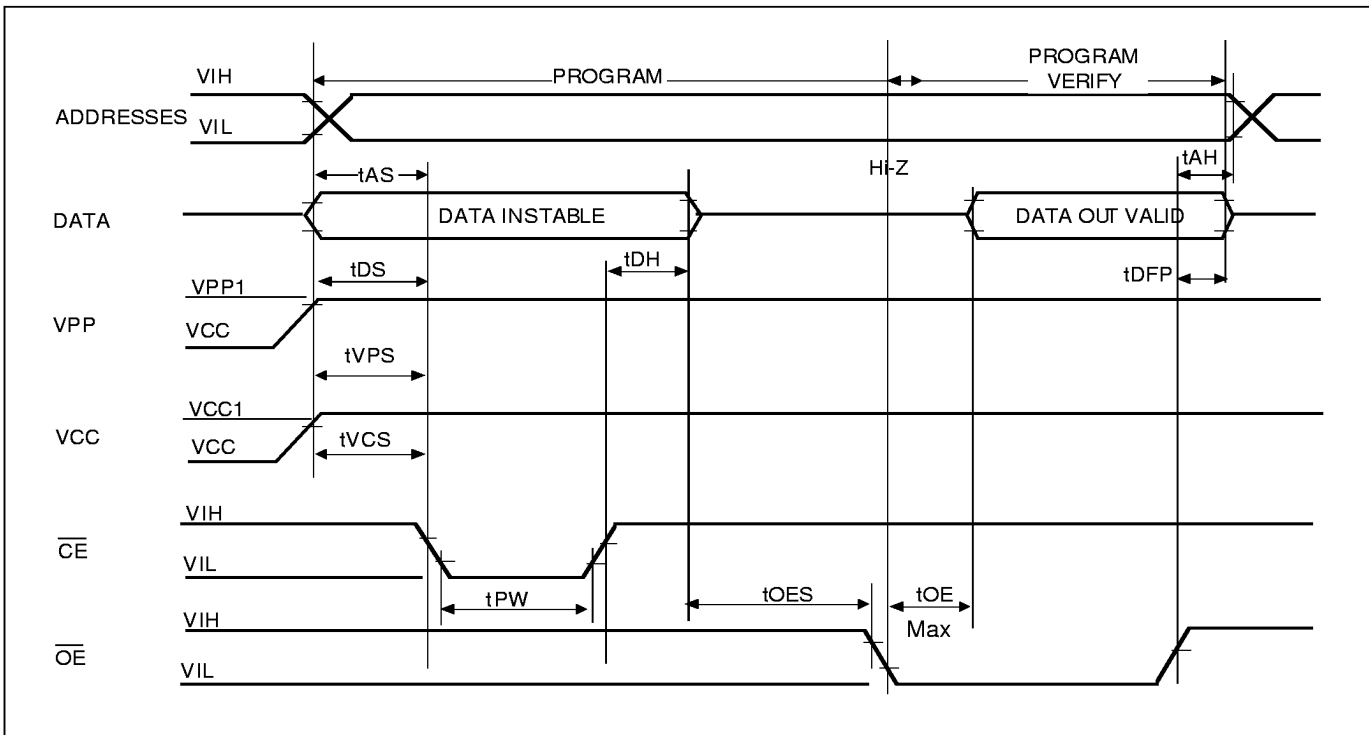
VIH
PROGRAM
PROGRAM VERIFY
ADDRESSES
VIL
tAS
Hi-Z
tAH
DATA
DATA INSTABLE
DATA OUT VALID
tDS
tDH
VPP1
tDFP
VPP
VCC
tVPS
VCC1
VCC
VCC
tVCS
VIH
$\overline{CE}$
VIL
tPW
tOES
tOE
VIH
Max
$\overline{OE}$
VIL